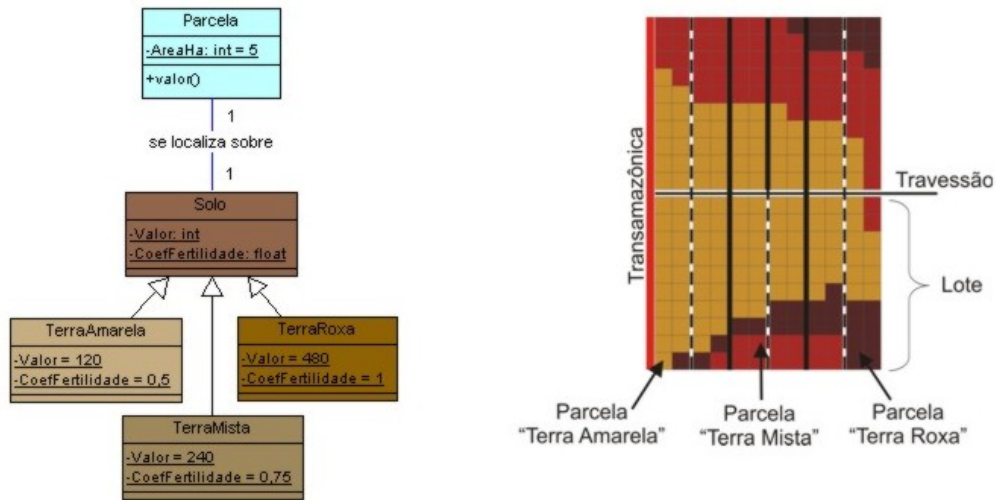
Parcela
-AreaHa: int = 5
+valor()

1
se localiza sobre
1

Solo
-Valor: int
-CoefFertilidade: float

TerraAmarela
-Valor = 120
-CoefFertilidade = 0,5

TerraRoxa
-Valor = 480
-CoefFertilidade = 1

TerraMista
-Valor = 240
-CoefFertilidade = 0,75

Transamazônica
Travessão
Lote
Parcela "Terra Amarela"
Parcela "Terra Mista"
Parcela "Terra Roxa"